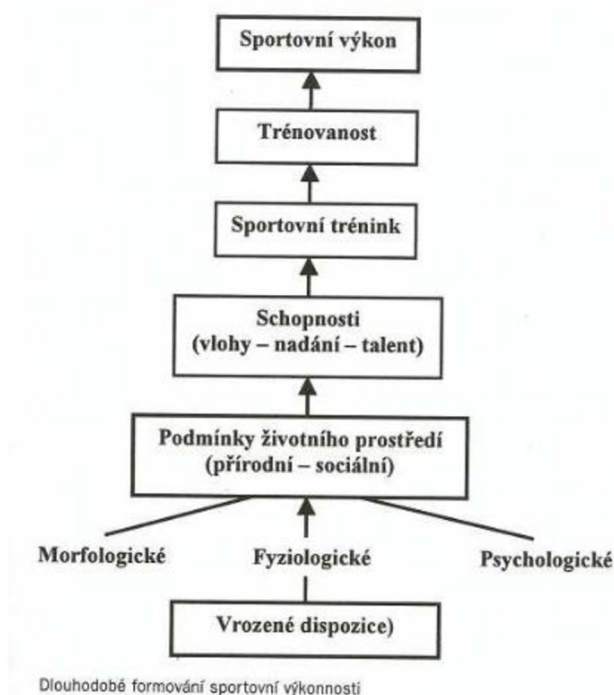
Sportovní výkon

Trénovanost

Sportovní trénink

Schopnosti
(vlohy – nadání – talent)

Podmínky životního prostředí
(přírodní – sociální)

Morfologické

Fyziologické

Psychologické

Vrozené dispozice)

Dlouhodobé formování sportovní výkonnosti